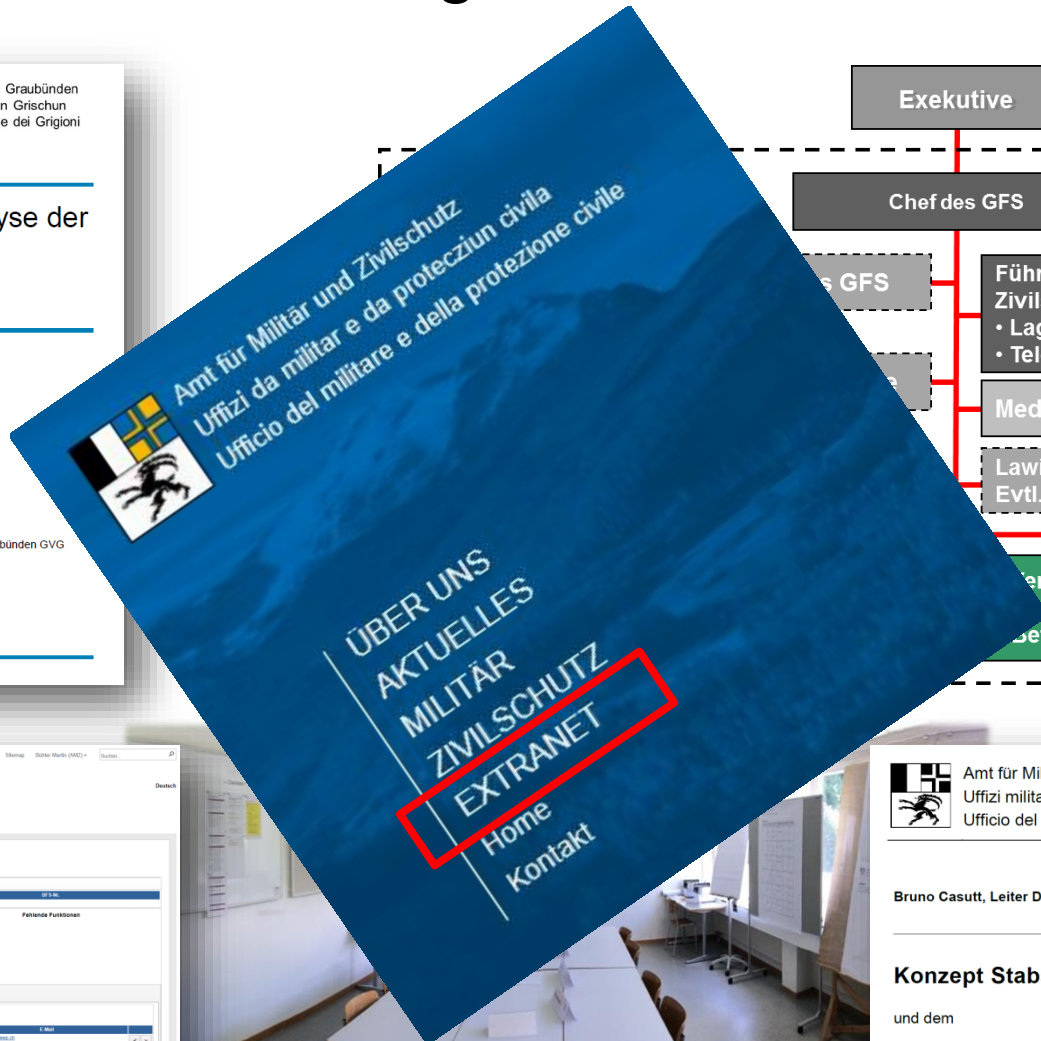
Graubünden
n Grischun
e dei Grigioni

yse der

bünden GVG

Sitemap Bühler Martin (AMZ) Suchen

Deutsch

GFS-Nr.

Fehlende Funktionen

E-Mail

Amt für Militär und Zivilschutz
Uffizi da militar e da protecziun civila
Ufficio del militare e della protezione civile

ÜBER UNS
AKTUELLES
MILITÄR
ZIVILSCHUTZ
EXTRANET
Home
Kontakt

Exekutive

Chef des GFS

s GFS

Führ
Zivil
• Lag
• Tel

Med

Lawi
Evtl.

Be

Amt für Mi
Uffizi milita
Ufficio del

Bruno Casutt, Leiter D

Konzept Stab

und dem